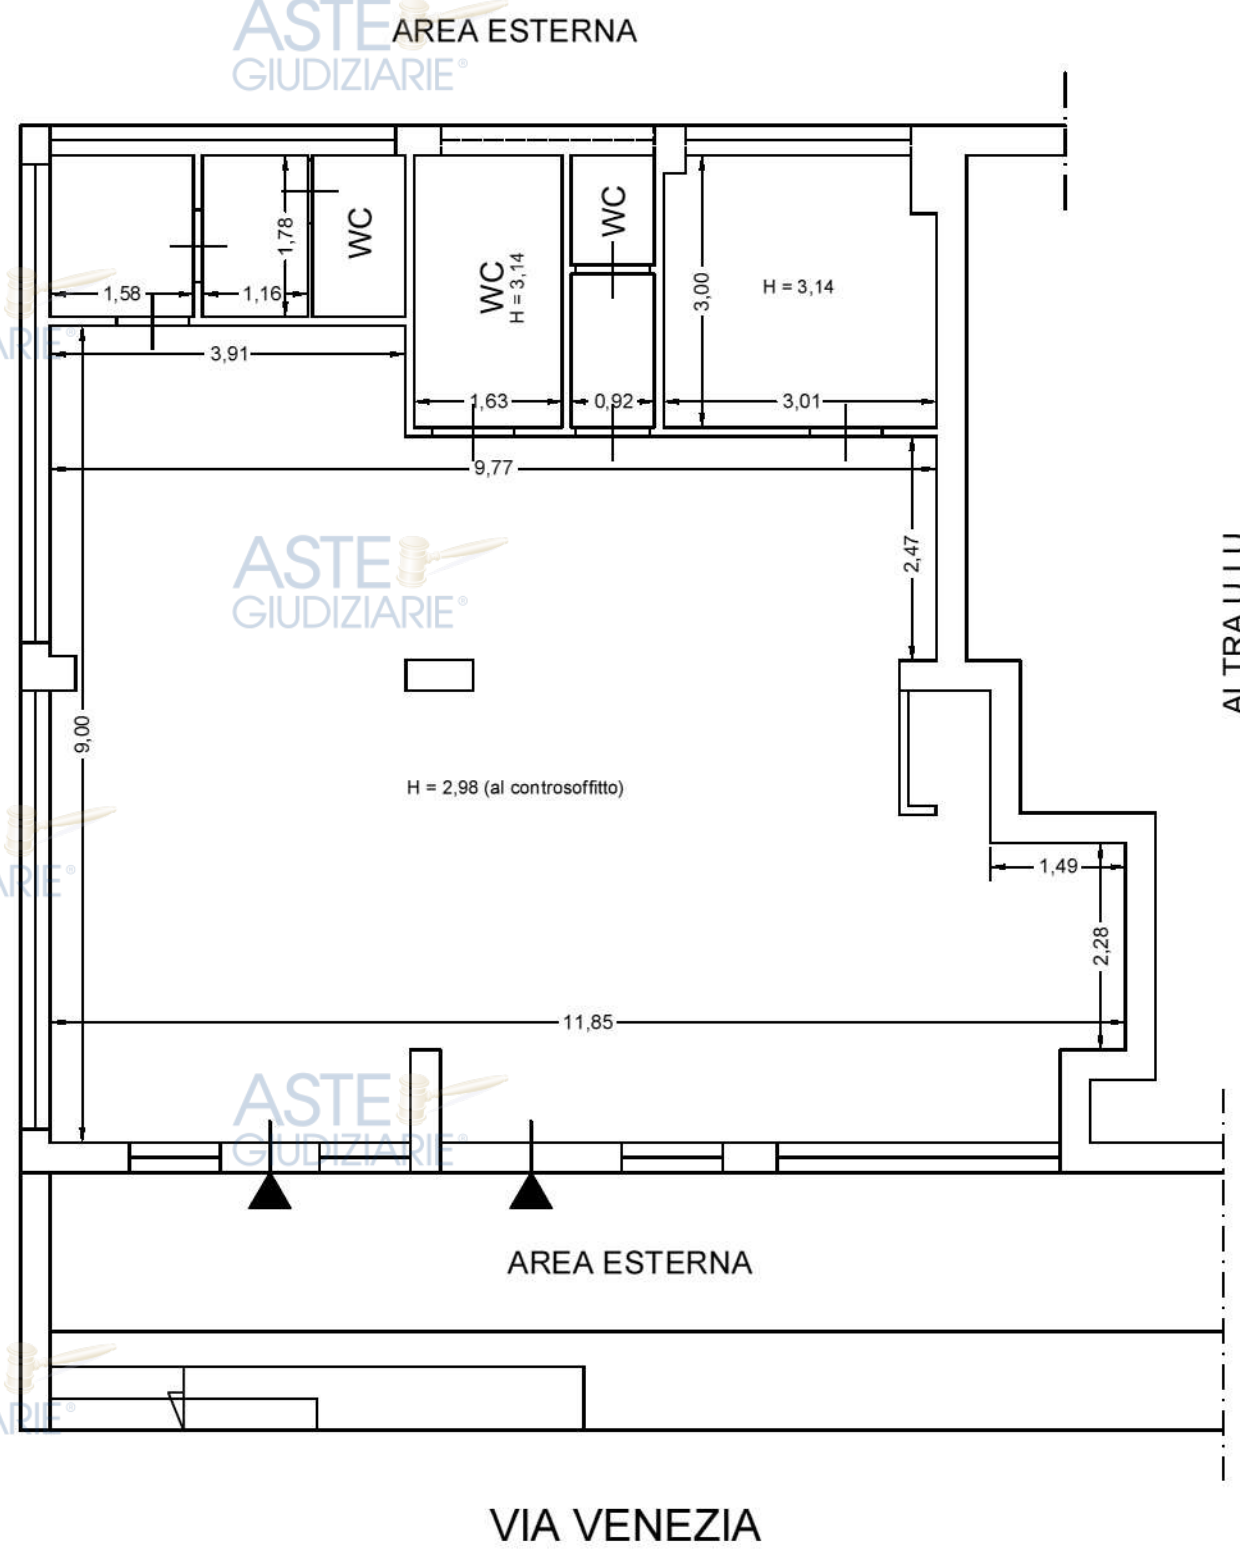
ASTE GIUDIZIARIE®

AREA ESTERNA

1,58
1,16
1,78
WC
WC
H = 3,14
WC
3,00
H = 3,14
3,91
1,63
0,92
3,01
9,77
2,47

ASTE GIUDIZIARIE®

9,00

H = 2,98 (al controsoffitto)

1,49
2,28
11,85

ASTE GIUDIZIARIE®

ALTRA U.I.U.

AREA ESTERNA

VIA VENEZIA